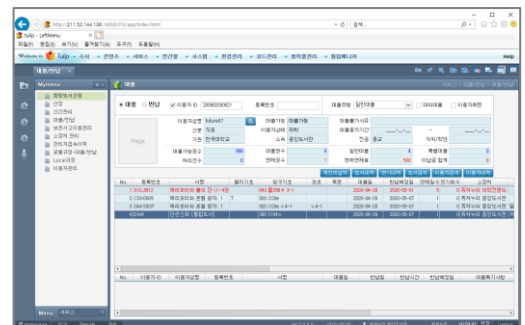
http://211.52.144.138:10020/IS/app/index.html

tulip - LeftMenu

파일(F) 편집(E) 보기(V) 즐겨찾기(A) 도구(T) 도움말(H)

Welcome

대출/반납

대출

Menu

대출정보관리

대출 반납 이용자ID 00000000021 등록번호 대출유형 일반대출

이용자성명 tulure57 이용자구분 이용자번호 소속 공용도서관 대출가능권수 대출권수 연체권수 일반대출 특별대출 예약권수 연체일수 미납금 합계

Image

No. 등록번호 서명 청구기호 자료실 대출일 반납예정일 연체일수 이용자구분 소장처

1 E0... 2020-06-26 2020-07-07 5
2 C0... 2020-06-26 2020-07-07
3 C0... 2020-06-26 2020-07-07
4 E0... 인연 2020-06-26 2020-07-07

No. 이용자ID 이용자성명 등록번호 서명 대출일 반납일 반납예정일 이용제한기간

Menu